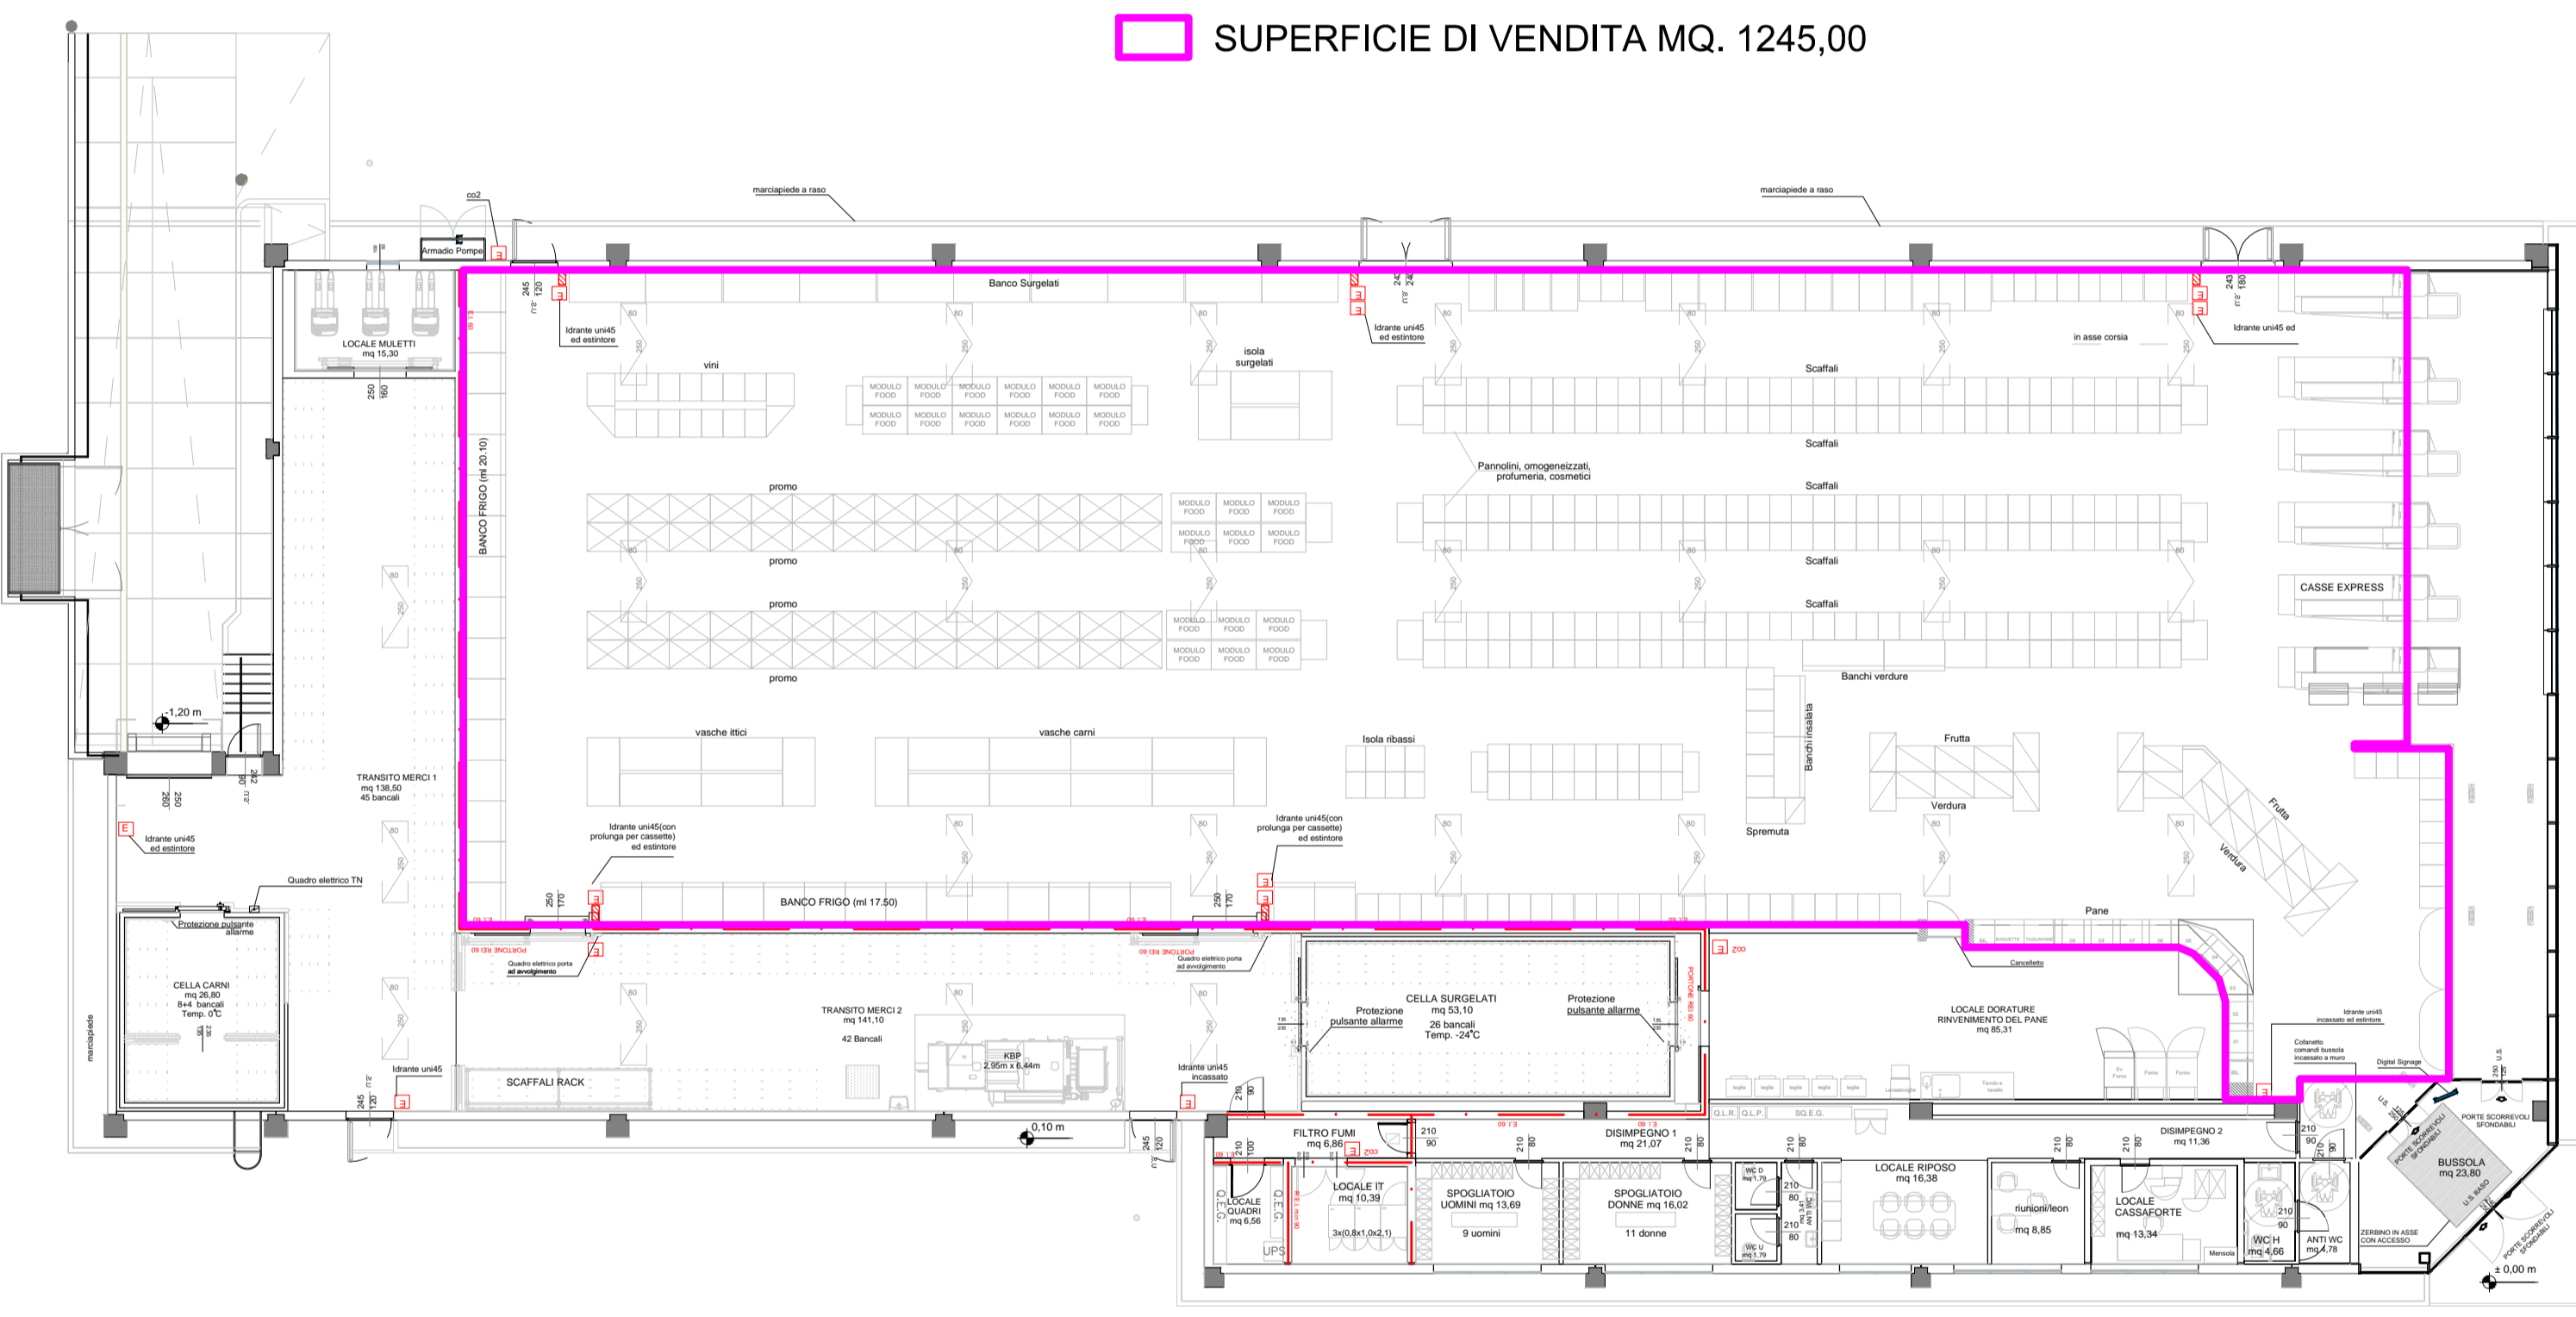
SUPERFICIE DI VENDITA MQ. 1245,00

marciapiede a raso

marciapiede a raso

co2

Armadio Pompe

LOCALE MULETTI
mq 15,30

Banco Surgelati

Idrante uni45 ed estintore

Idrante uni45 ed estintore

Idrante uni45 ed

in asse corsia

vini

isola surgelati

Scaffali

Scaffali

Pannolini, omogeneizzati, profumeria, cosmetici

Scaffali

Scaffali

Scaffali

MODULO FOOD

BANCO FRIGO (ml 20.10)

promo

promo

promo

promo

CASSE EXPRESS

Banchi verdure

Banchi insalata

-1,20 m

vasche ittici

vasche carni

Isola ribassi

Frutta

Verdura

Frutta

Verdura

Spremuta

TRANSITO MERCI 1
mq 138,50
45 bancali

Idrante uni45 ed estintore

Idrante uni45(con prolunga per cassette) ed estintore

Idrante uni45(con prolunga per cassette) ed estintore

Quadro elettrico TN

BANCO FRIGO (ml 17.50)

Pane

Protezione pulsante allarme

CELLA CARNI
mq 26,80
8+4 bancali
Temp. 0°C

PORTONE REI 60

Quadro elettrico porta ad avvolgimento

PORTONE REI 60

Quadro elettrico porta ad avvolgimento

CO2

Cancelletto

CELLA SURGELATI
mq 53,10
26 bancali
Temp. -24°C

Protezione pulsante allarme

Protezione pulsante allarme

LOCALE DORATURE RINVENIMENTO DEL PANE
mq 85,31

Idrante uni45 incassato ed estintore

Cofanetto comandi bussola incassato a muro

Digital Signage

marciapiede

TRANSITO MERCI 2
mq 141,10

42 Bancali

KBP
2,95m x 6,44m

SCAFFALI RACK

Idrante uni45

Idrante uni45 incassato

0,10 m

FILTRO FUMI
mq 6,86

DISIMPEGNO 1
mq 21,07

DISIMPEGNO 2
mq 11,36

PORTE SCORREVOLI SFONDABILI

BUSSOLA
mq 23,80

LOCALE QUADRI
mq 6,56

LOCALE IT
mq 10,39

SPOGLIATOIO UOMINI mq 13,69
9 uomini

SPOGLIATOIO DONNE mq 16,02
11 donne

LOCALE RIPOSO
mq 16,38

riunioni/leon
mq 8,85

LOCALE CASSAFORTE
mq 13,34

WC H
mq 4,66

ANTI WC
mq 4,78

ZERBINO IN ASSE CON ACCESSO

PORTE SCORREVOLI SFONDABILI

± 0,00 m

UPS

Q.L.R. Q.L.P. SQ.E.G.

Mensola